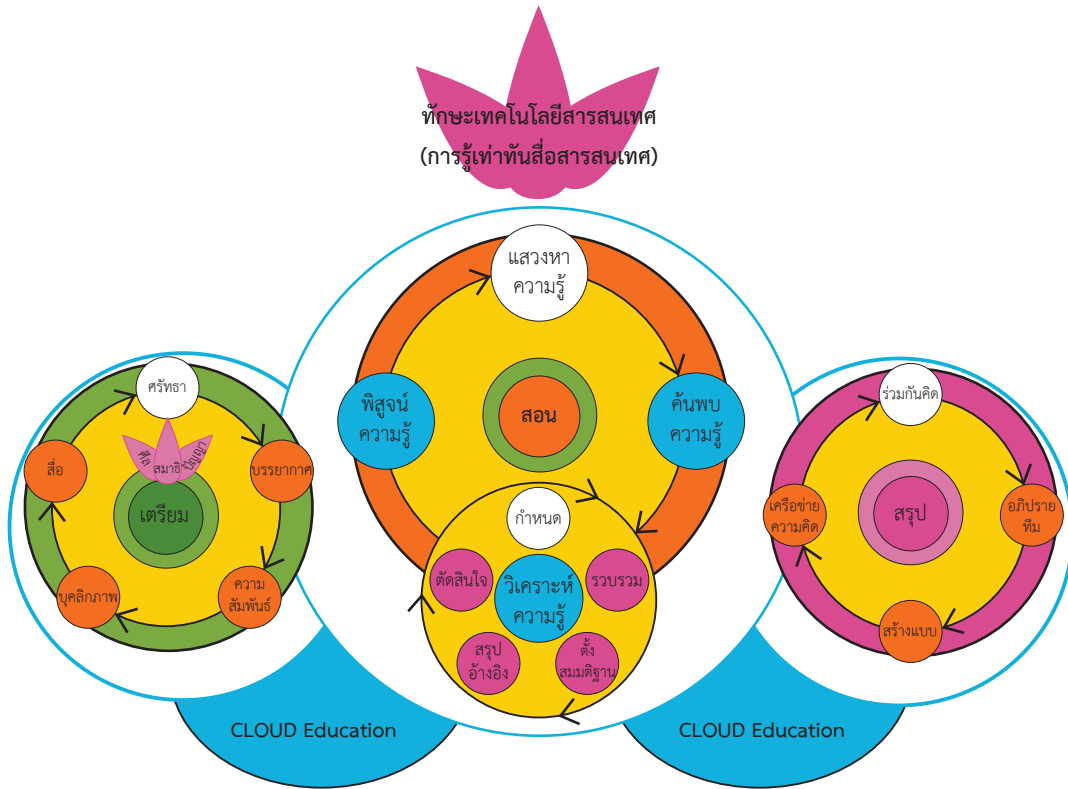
ทักษะเทคโนโลยีสารสนเทศ
(การรู้เท่าทันสื่อสารสนเทศ)

แสวงหา
ความรู้

พิสูจน์
ความรู้

สอน

ค้นพบ
ความรู้

กำหนด

ตัดสินใจ

วิเคราะห์
ความรู้

รวบรวม

สรุป
อ้างอิง

ตั้ง
สมมติฐาน

ศรัทธา

ศีล

สมาธิ

ปัญญา

สื่อ

บรรยากาศ

เตรียม

บุคลิกภาพ

ความ
สัมพันธ์

ร่วมกันคิด

เครือข่าย
ความคิด

สรุป

อภิปราย
ทีม

สร้างแบบ

CLOUD Education

CLOUD Education